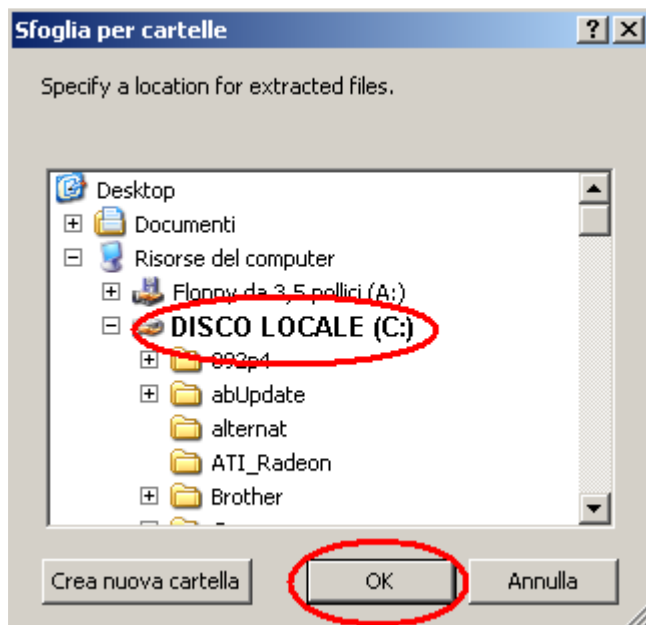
Sfoglia per cartelle

?

Specify a location for extracted files.

Desktop

Documenti

Risorse del computer

Floppy da 3,5 pollici (A:)

DISCO LOCALE (C:)

992p4

abUpdate

alternat

ATI_Radeon

Brother

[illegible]

Crea nuova cartella

OK

Annulla